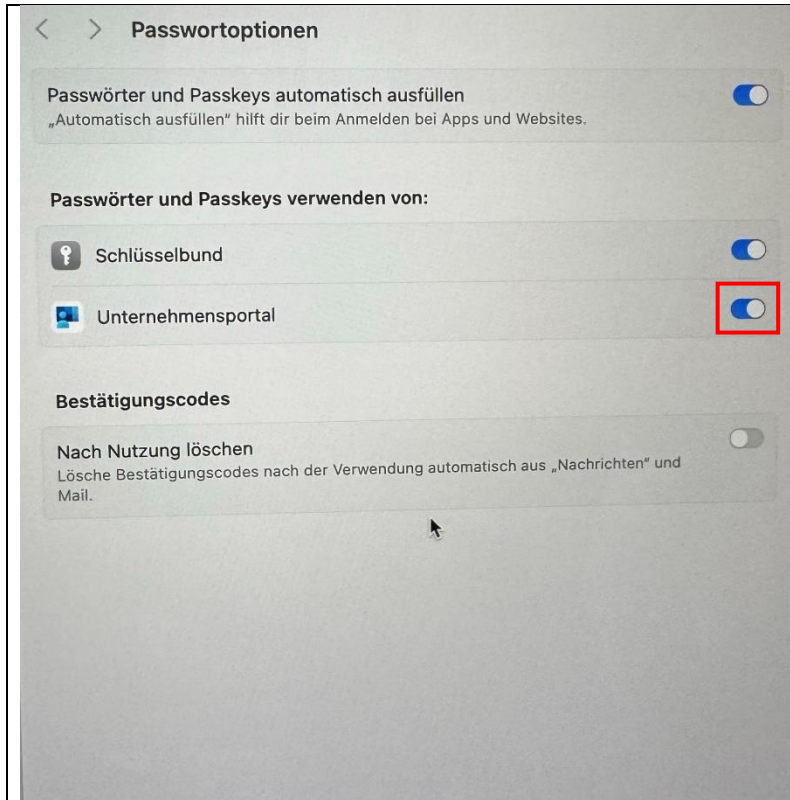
Passwortoptionen

Passwörter und Passkeys automatisch ausfüllen
„Automatisch ausfüllen" hilft dir beim Anmelden bei Apps und Websites.

Passwörter und Passkeys verwenden von:

Schlüsselbund

Unternehmensportal

Bestätigungscodes

Nach Nutzung löschen
Lösche Bestätigungscodes nach der Verwendung automatisch aus „Nachrichten" und Mail.